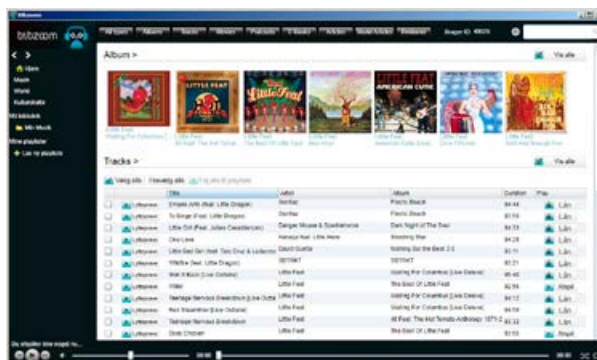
Bibzoom

bibzoom

Alle typer | Albums | Bøger | Musik | Podcasts | E-bøger | Artikler | Musik-Artikler | Anbefalet | Brugere: 48029

Hjem
Musik
Mine
Kulturarkiv

Mit bibliotek
Min Musik

Mine playlister
Lav ny playliste

Album >

Vis alle

Little Feat
Waiting For Columbus

Little Feat
Sit Back The Art Tamal

Little Feat
The Best Of Little Feat

Little Feat
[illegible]

Little Feat
American Cutie

Little Feat
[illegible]

Little Feat
Still Still Brought For

Tracks >

Vis alle

Vælg alle | Fravælg alle | Tilføj alle til playliste

| | | Titel | Artist | Album | Duration | Play |
|---|---|---|---|---|---|---|
| | Lytte | Empire Ants (feat. Little Dragon) | Gorillaz | Plastic Beach | 04:44 | Lån |
| | Lytte | To Binge (Feat. Little Dragon) | Gorillaz | Plastic Beach | 03:50 | Lån |
| | Lytte | Little Girl (Feat. Julian Casablancas) | Danger Mouse & Sparklehorse | Dark Night of The Soul | 03:33 | Lån |
| | Lytte | Dira Love | Flenging Mad / Little Heart | Smashing Mad | 04:28 | Lån |
| | Lytte | Little Bad Girl (feat. Taio Cruz & Ludacris) | David Guetta | Nothing But the Beat 2.0 | 03:11 | Lån |
| | Lytte | Wildfire (feat. Little Dragon) | SBTRKT | SBTRKT | 03:21 | Lån |
| | Lytte | Wait A Minute (Live Oakland) | Little Feat | Waiting For Columbus (Live Deluxe) | 05:40 | Lån |
| | Lytte | Willin | Little Feat | The Best Of Little Feat | 04:04 | Afspil |
| | Lytte | Teenage Nervous Breakdown (Live Cutta) | Little Feat | Waiting For Columbus (Live Deluxe) | 04:17 | Lån |
| | Lytte | Rad Gazantion (Live Oakland) | Little Feat | Waiting For Columbus (Live Deluxe) | 04:08 | Lån |
| | Lytte | Teenage Nervous Breakdown | Little Feat | All Feat: The Hot Tomato Anthology 1971-2 | 03:33 | Lån |
| | Lytte | Dixie Chicken | Little Feat | The Best Of Little Feat | 03:55 | Lån |

Du afspiller ikke noget nu...